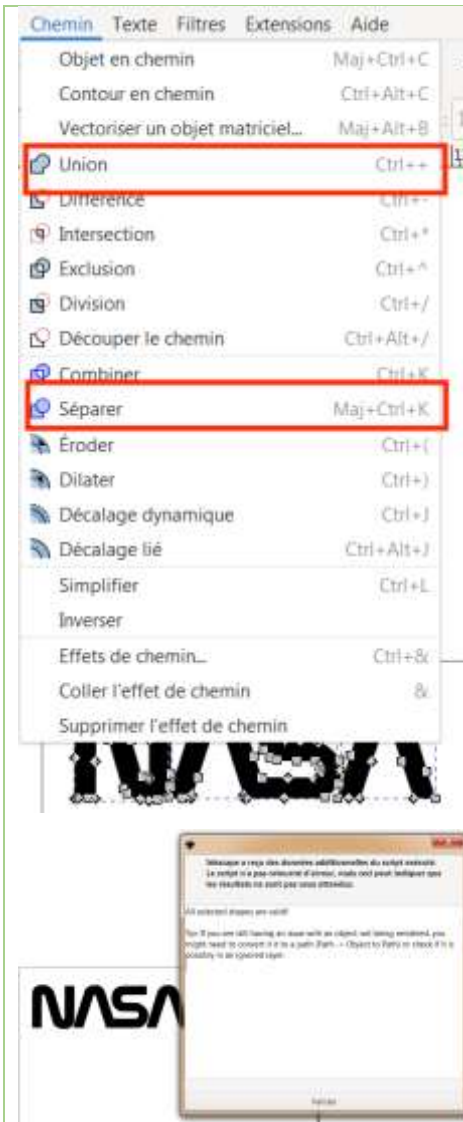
Chemin Texte Filtres Extensions Aide

Objet en chemin Maj+Ctrl+C
Contour en chemin Ctrl+Alt+C
Vectoriser un objet matriciel... Maj+Alt+B
Union Ctrl++
Différence Ctrl+-
Intersection Ctrl+*
Exclusion Ctrl+^
Division Ctrl+/
Découper le chemin Ctrl+Alt+/
Combiner Ctrl+K
Séparer Maj+Ctrl+K
Éroder Ctrl+(
Dilater Ctrl+)
Décalage dynamique Ctrl+J
Décalage lié Ctrl+Alt+J
Simplifier Ctrl+L
Inverser
Effets de chemin... Ctrl+&
Coller l'effet de chemin &
Supprimer l'effet de chemin

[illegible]

NASA

All selected shapes are valid!

Tip: If you are still having an issue with an object not being rendered, you might need to convert it to a path (Path -> Object to Path) or check if it is possibly in an ignored layer.

Fermer